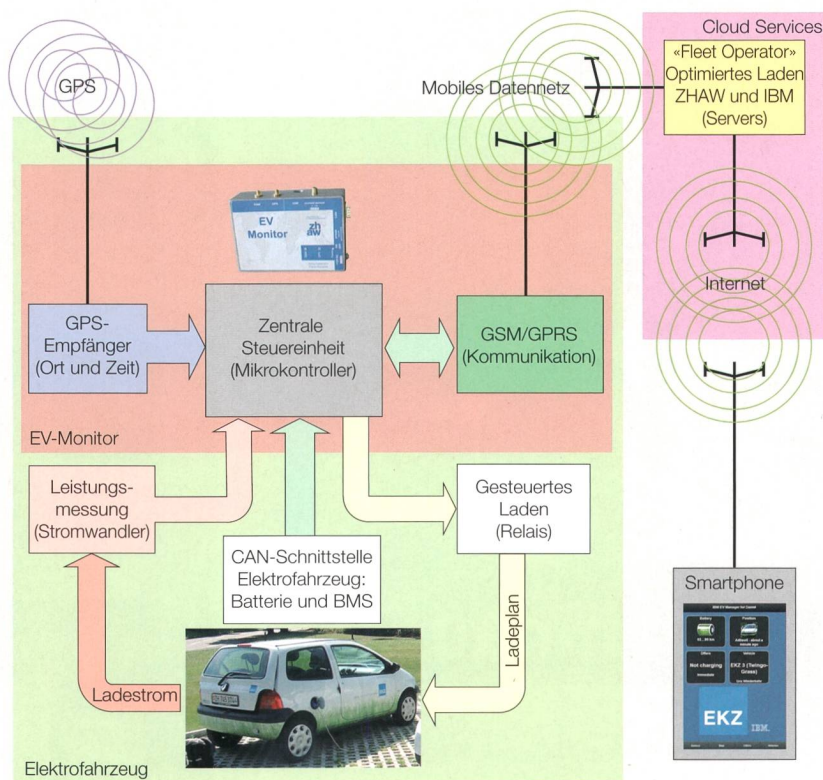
Cloud Services

GPS

Mobiles Datennetz

«Fleet Operator» Optimiertes Laden ZHAW und IBM (Servers)

EV Monitor

zh aw

Internet

GPS-Empfänger (Ort und Zeit)

Zentrale Steuereinheit (Mikrokontroller)

GSM/GPRS (Kommunikation)

EV-Monitor

Leistungs-messung (Stromwandler)

Gesteuertes Laden (Relais)

CAN-Schnittstelle Elektrofahrzeug: Batterie und BMS

Ladeplan

Smartphone

Not charging

EKZ

IBM

Ladestrom

Elektrofahrzeug